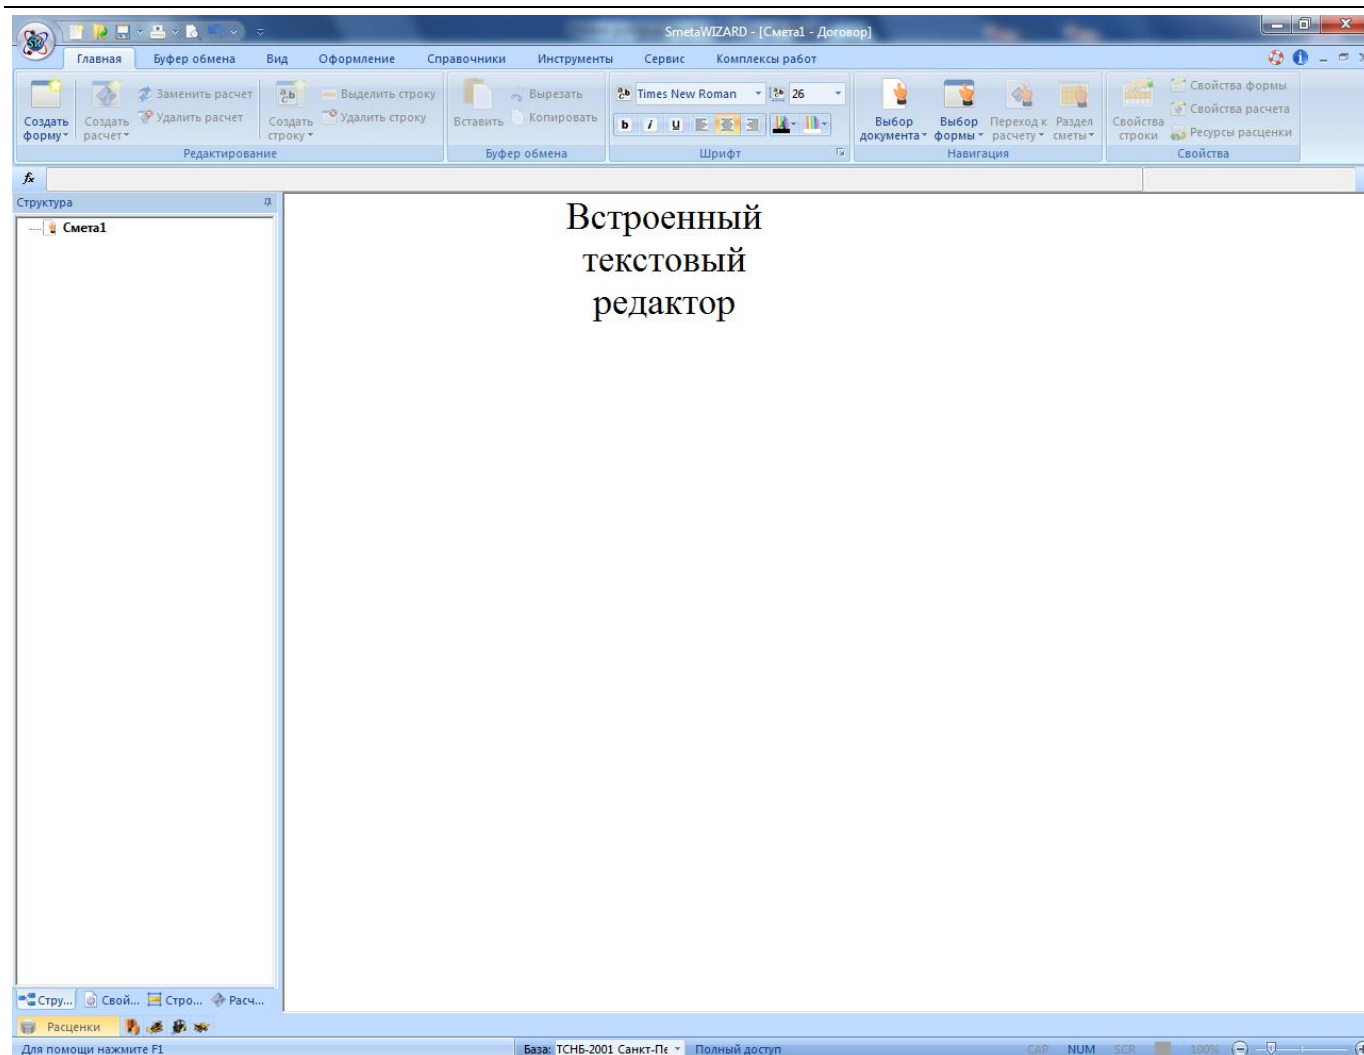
SmetaWIZARD - [Смета1 - Договор]

Главная Буфер обмена Вид Оформление Справочники Инструменты Сервис Комплексы работ

Создать форму Создать расчет Заменить расчет Удалить расчет Создать строку Выделить строку Удалить строку
Редактирование

Вставить Вырезать Копировать
Буфер обмена

Times New Roman 26
b i u
Шрифт

Выбор документа Выбор формы Переход к расчету Раздел сметы
Навигация

Свойства строки Свойства формы Свойства расчета Ресурсы расценки
Свойства

$f_x$

Структура
Смета1

Встроенный текстовый редактор

Стру... Свой... Стро... Расч...
Расценки

Для помощи нажмите F1 База: ТСНБ-2001 Санкт-Пе Полный доступ CAP NUM SCR 100%